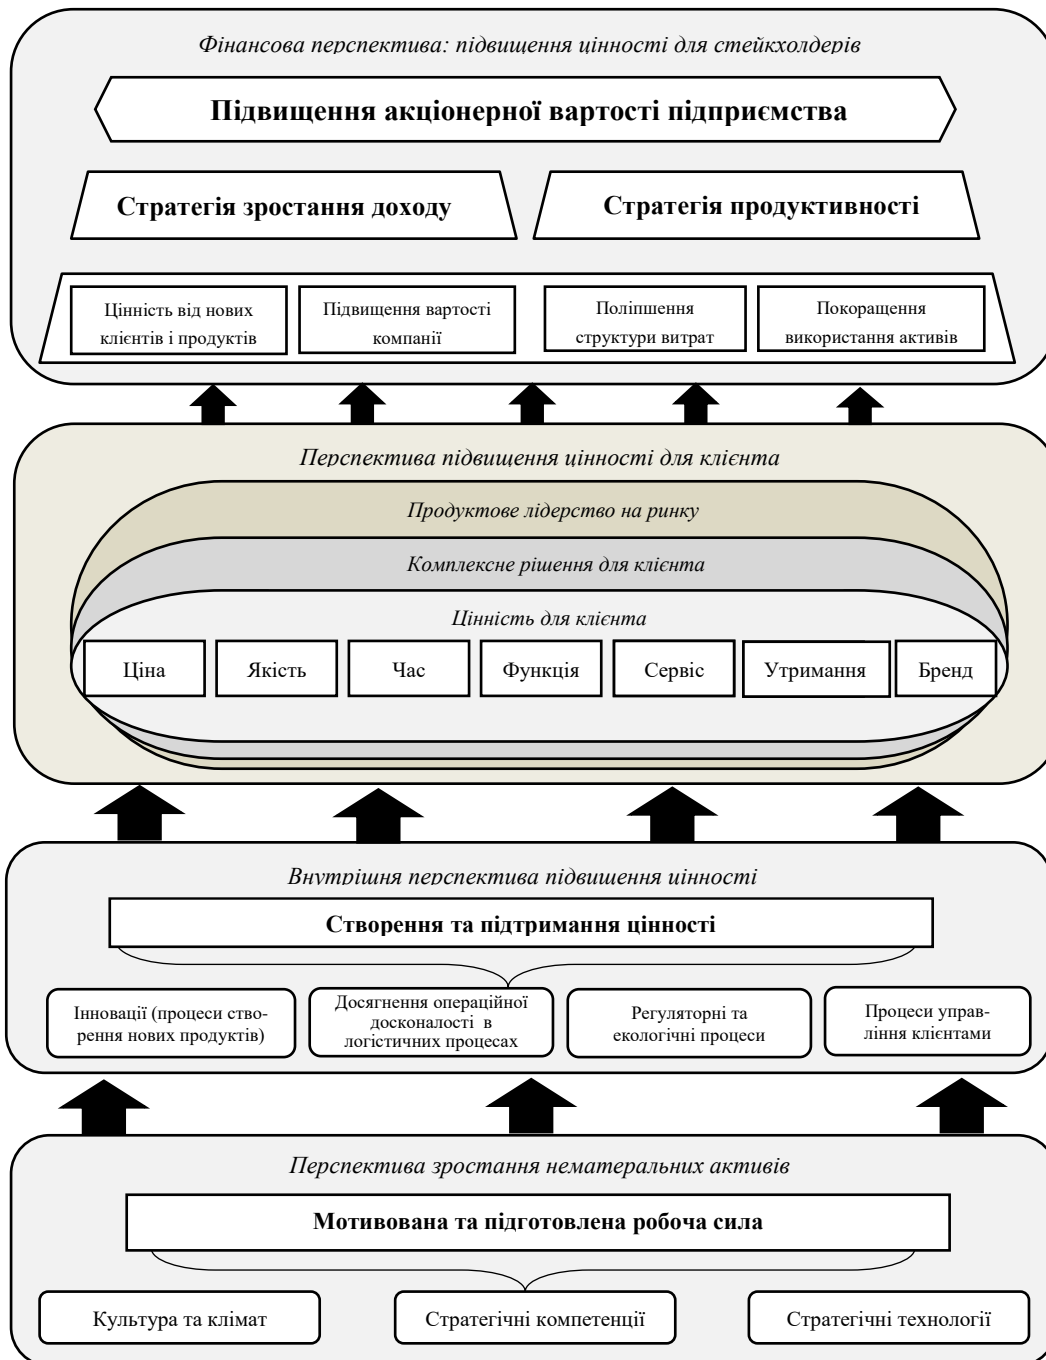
Фінансова перспектива: підвищення цінності для стейкхолдерів

Підвищення акціонерної вартості підприємства

Стратегія зростання доходу

Стратегія продуктивності

Цінність від нових клієнтів і продуктів

Підвищення вартості компанії

Поліпшення структури витрат

Покоращення використання активів

Перспектива підвищення цінності для клієнта

Продуктове лідерство на ринку

Комплексне рішення для клієнта

Цінність для клієнта

| Ціна | Якість | Час | Функція | Сервіс | Утримання | Бренд |
|---|---|---|---|---|---|---|

Внутрішня перспектива підвищення цінності

Створення та підтримання цінності

Інновації (процеси створення нових продуктів)

Досягнення операційної досконалості в логістичних процесах

Регуляторні та екологічні процеси

Процеси управління клієнтами

Перспектива зростання нематеральних активів

Мотивована та підготовлена робоча сила

Культура та клімат

Стратегічні компетенції

Стратегічні технології